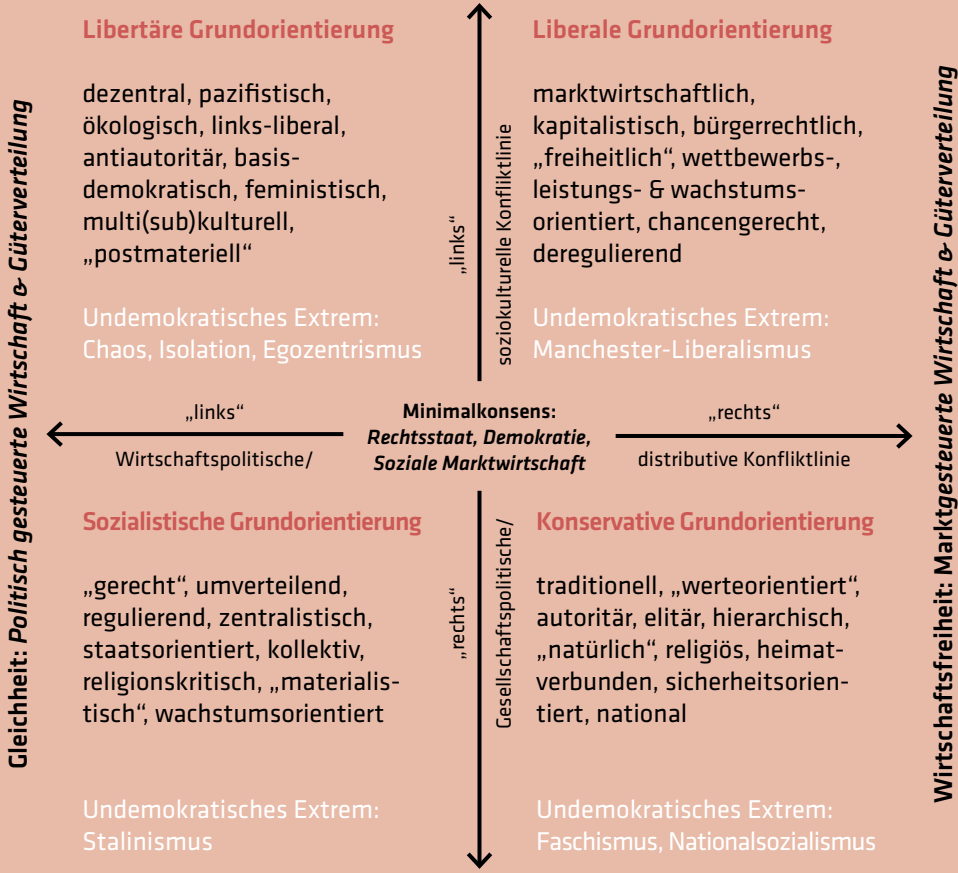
Gleichheit: *Politisch gesteuerte Wirtschaft & Güterverteilung*

Libertäre Grundorientierung

dezentral, pazifistisch, ökologisch, links-liberal, antiautoritär, basisdemokratisch, feministisch, multi(sub)kulturell, „postmateriell"

Undemokratisches Extrem: Chaos, Isolation, Egozentrismus

„links"

soziokulturelle Konfliktlinie

Liberale Grundorientierung

marktwirtschaftlich, kapitalistisch, bürgerrechtlich, „freiheitlich", wettbewerbs-, leistungs- & wachstumsorientiert, chancengerecht, deregulierend

Undemokratisches Extrem: Manchester-Liberalismus

„links"

Wirtschaftspolitische/

**Minimalkonsens:**
***Rechtsstaat, Demokratie, Soziale Marktwirtschaft***

„rechts"

distributive Konfliktlinie

Sozialistische Grundorientierung

„gerecht", umverteilend, regulierend, zentralistisch, staatsorientiert, kollektiv, religionskritisch, „materialistisch", wachstumsorientiert

Undemokratisches Extrem: Stalinismus

„rechts"

Gesellschaftspolitische/

Konservative Grundorientierung

traditionell, „werteorientiert", autoritär, elitär, hierarchisch, „natürlich", religiös, heimatverbunden, sicherheitsorientiert, national

Undemokratisches Extrem: Faschismus, Nationalsozialismus

Wirtschaftsfreiheit: *Marktgesteuerte Wirtschaft & Güterverteilung*